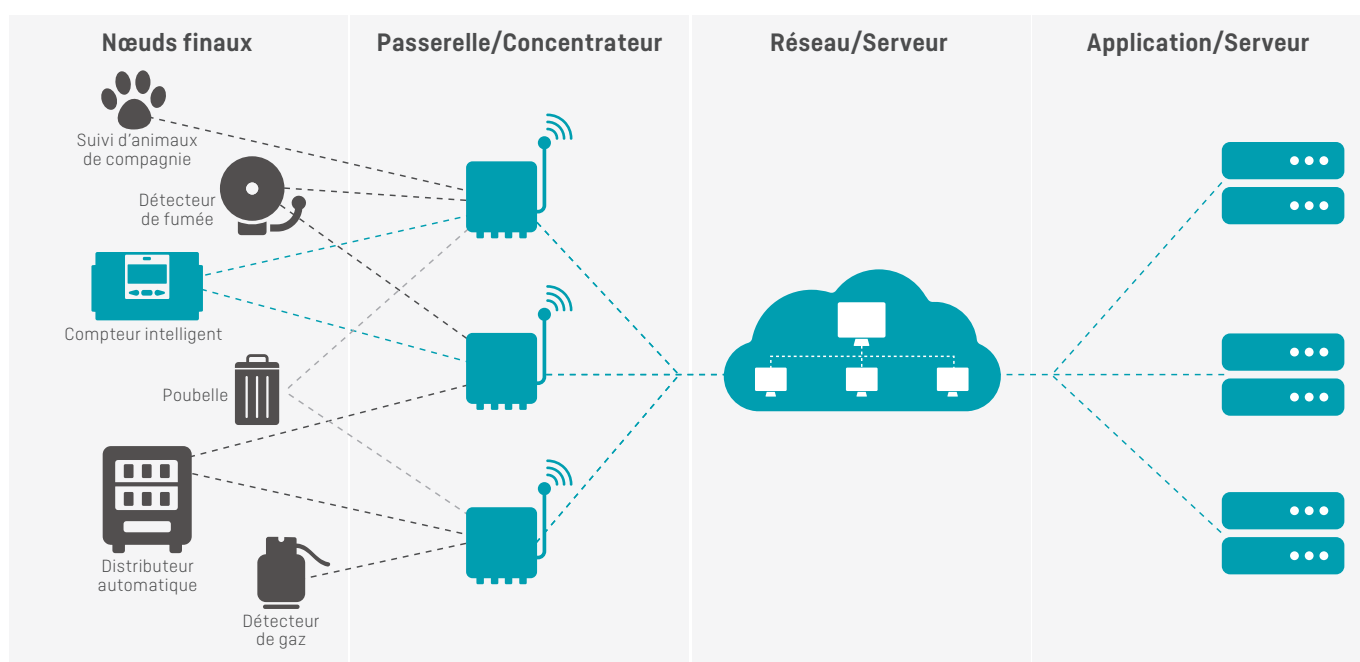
Nœuds finaux

Passerelle/Concentrateur

Réseau/Serveur

Application/Serveur

Suivi d'animaux de compagnie

Détecteur de fumée

Compteur intelligent

Poubelle

Distributeur automatique

Détecteur de gaz